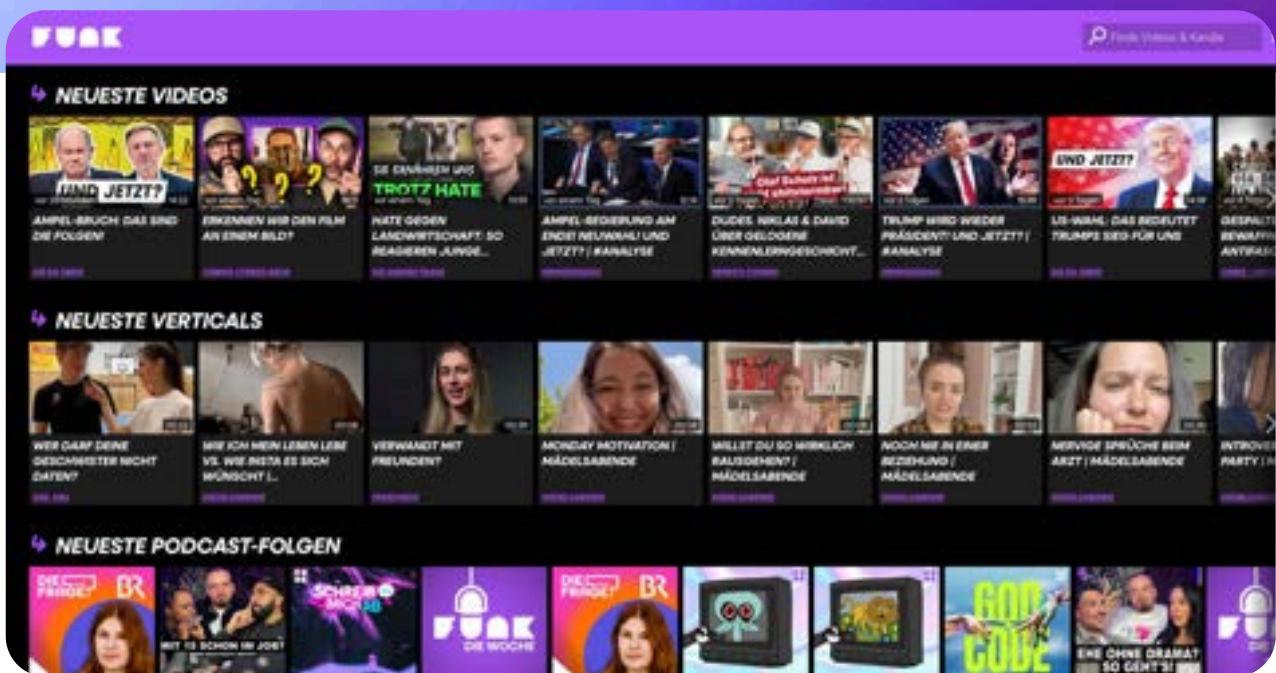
FUNK

Finde Videos & Kanäle

NEUESTE VIDEOS

UND JETZT?

AMPEL-BRUCH: DAS SIND DIE FOLGEN!

ERKENNEN WIR DEN FILM AN EINEM BILD?

SIE ERNÄHREN UNS TROTZ HATE

HATE GEGEN LANDWIRTSCHAFT: SO REAGIEREN JUNGE...

AMPEL-BEGEISTERUNG AM ENDE! NEUWAHL! UND JETZT? | #ANALYSE

DUDES, NIKLAS & DAVID ÜBER GELOGENE KENNENLERNGESCHICHT...

TRUMP WIRD WIEDER PRÄSIDENT! UND JETZT? | #ANALYSE

UND JETZT?

US-WAHL: DAS BEDEUTET TRUMPS SIEG FÜR UNS

GESPALTE... BEWAFFN... ANTIRASS...

NEUESTE VERTICALS

WER DARF DEINE GESCHWISTER NICHT DATEN?

WIE ICH MEIN LEBEN LEBE VS. WIE INSTA ES SICH WÜNSCHT |...

VERWANDT MIT FREUNDEN?

MONDAY MOTIVATION | MÄDELSABENDE

WILLST DU SO WIRKLICH RAUSGEHEN? | MÄDELSABENDE

NOCH NIE IN EINER BEZIEHUNG | MÄDELSABENDE

NERVIGE SPRÜCHE BEIM ARZT | MÄDELSABENDE

INTROVE... PARTY |

MÄDELSABENDE

NEUESTE PODCAST-FOLGEN

DIE FRAGE BR

MIT 13 SCHON IN JOB?

SCHREIB MICH

FUNK DIE WOCHE

DIE FRAGE BR

GOD CODE

EHE OHNE DRAMA? SO GEHT'S!

FUNK